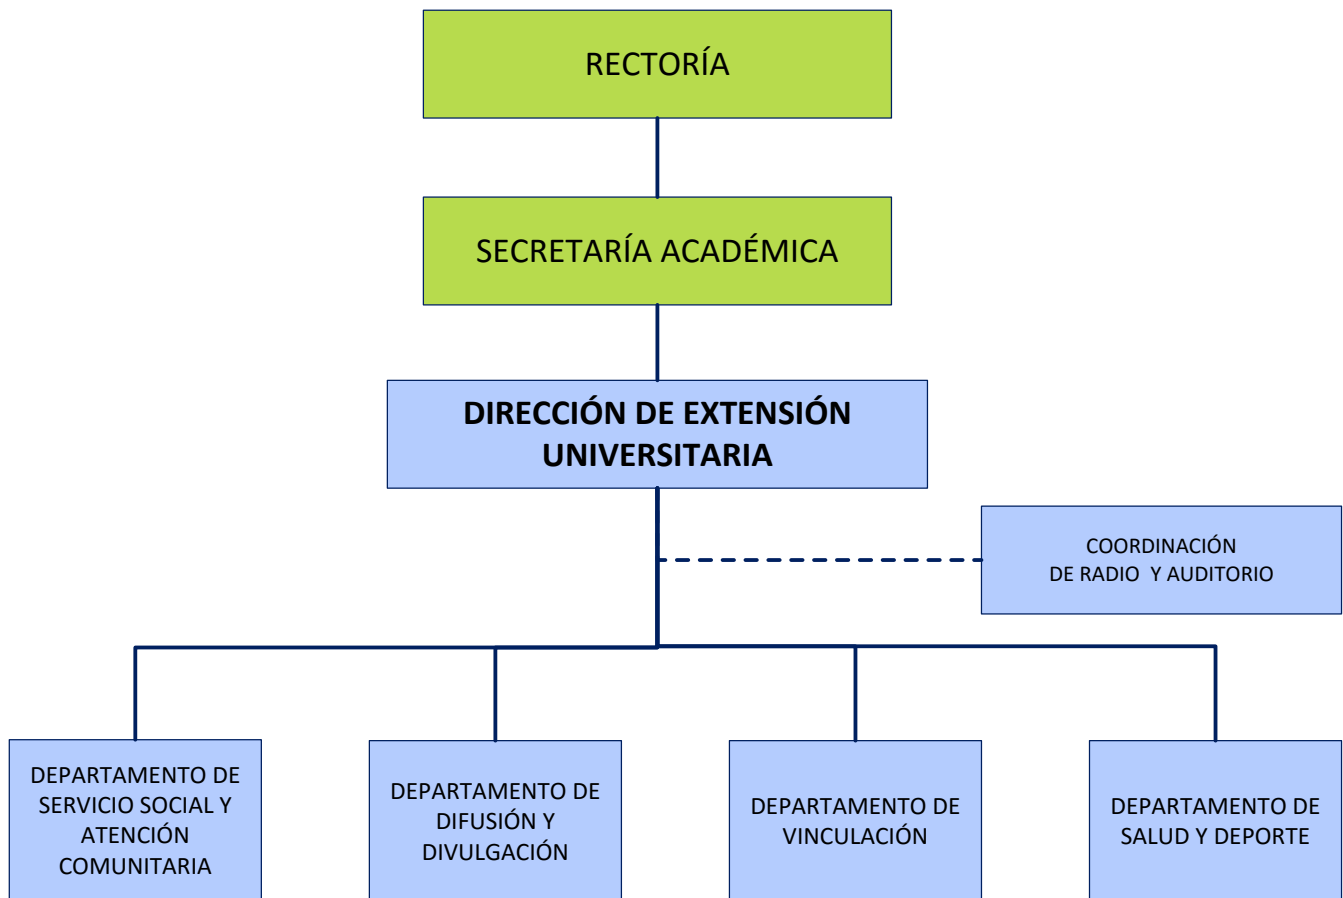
RECTORÍA

SECRETARÍA ACADÉMICA

DIRECCIÓN DE EXTENSIÓN UNIVERSITARIA

COORDINACIÓN DE RADIO Y AUDITORIO

DEPARTAMENTO DE SERVICIO SOCIAL Y ATENCIÓN COMUNITARIA

DEPARTAMENTO DE DIFUSIÓN Y DIVULGACIÓN

DEPARTAMENTO DE VINCULACIÓN

DEPARTAMENTO DE SALUD Y DEPORTE